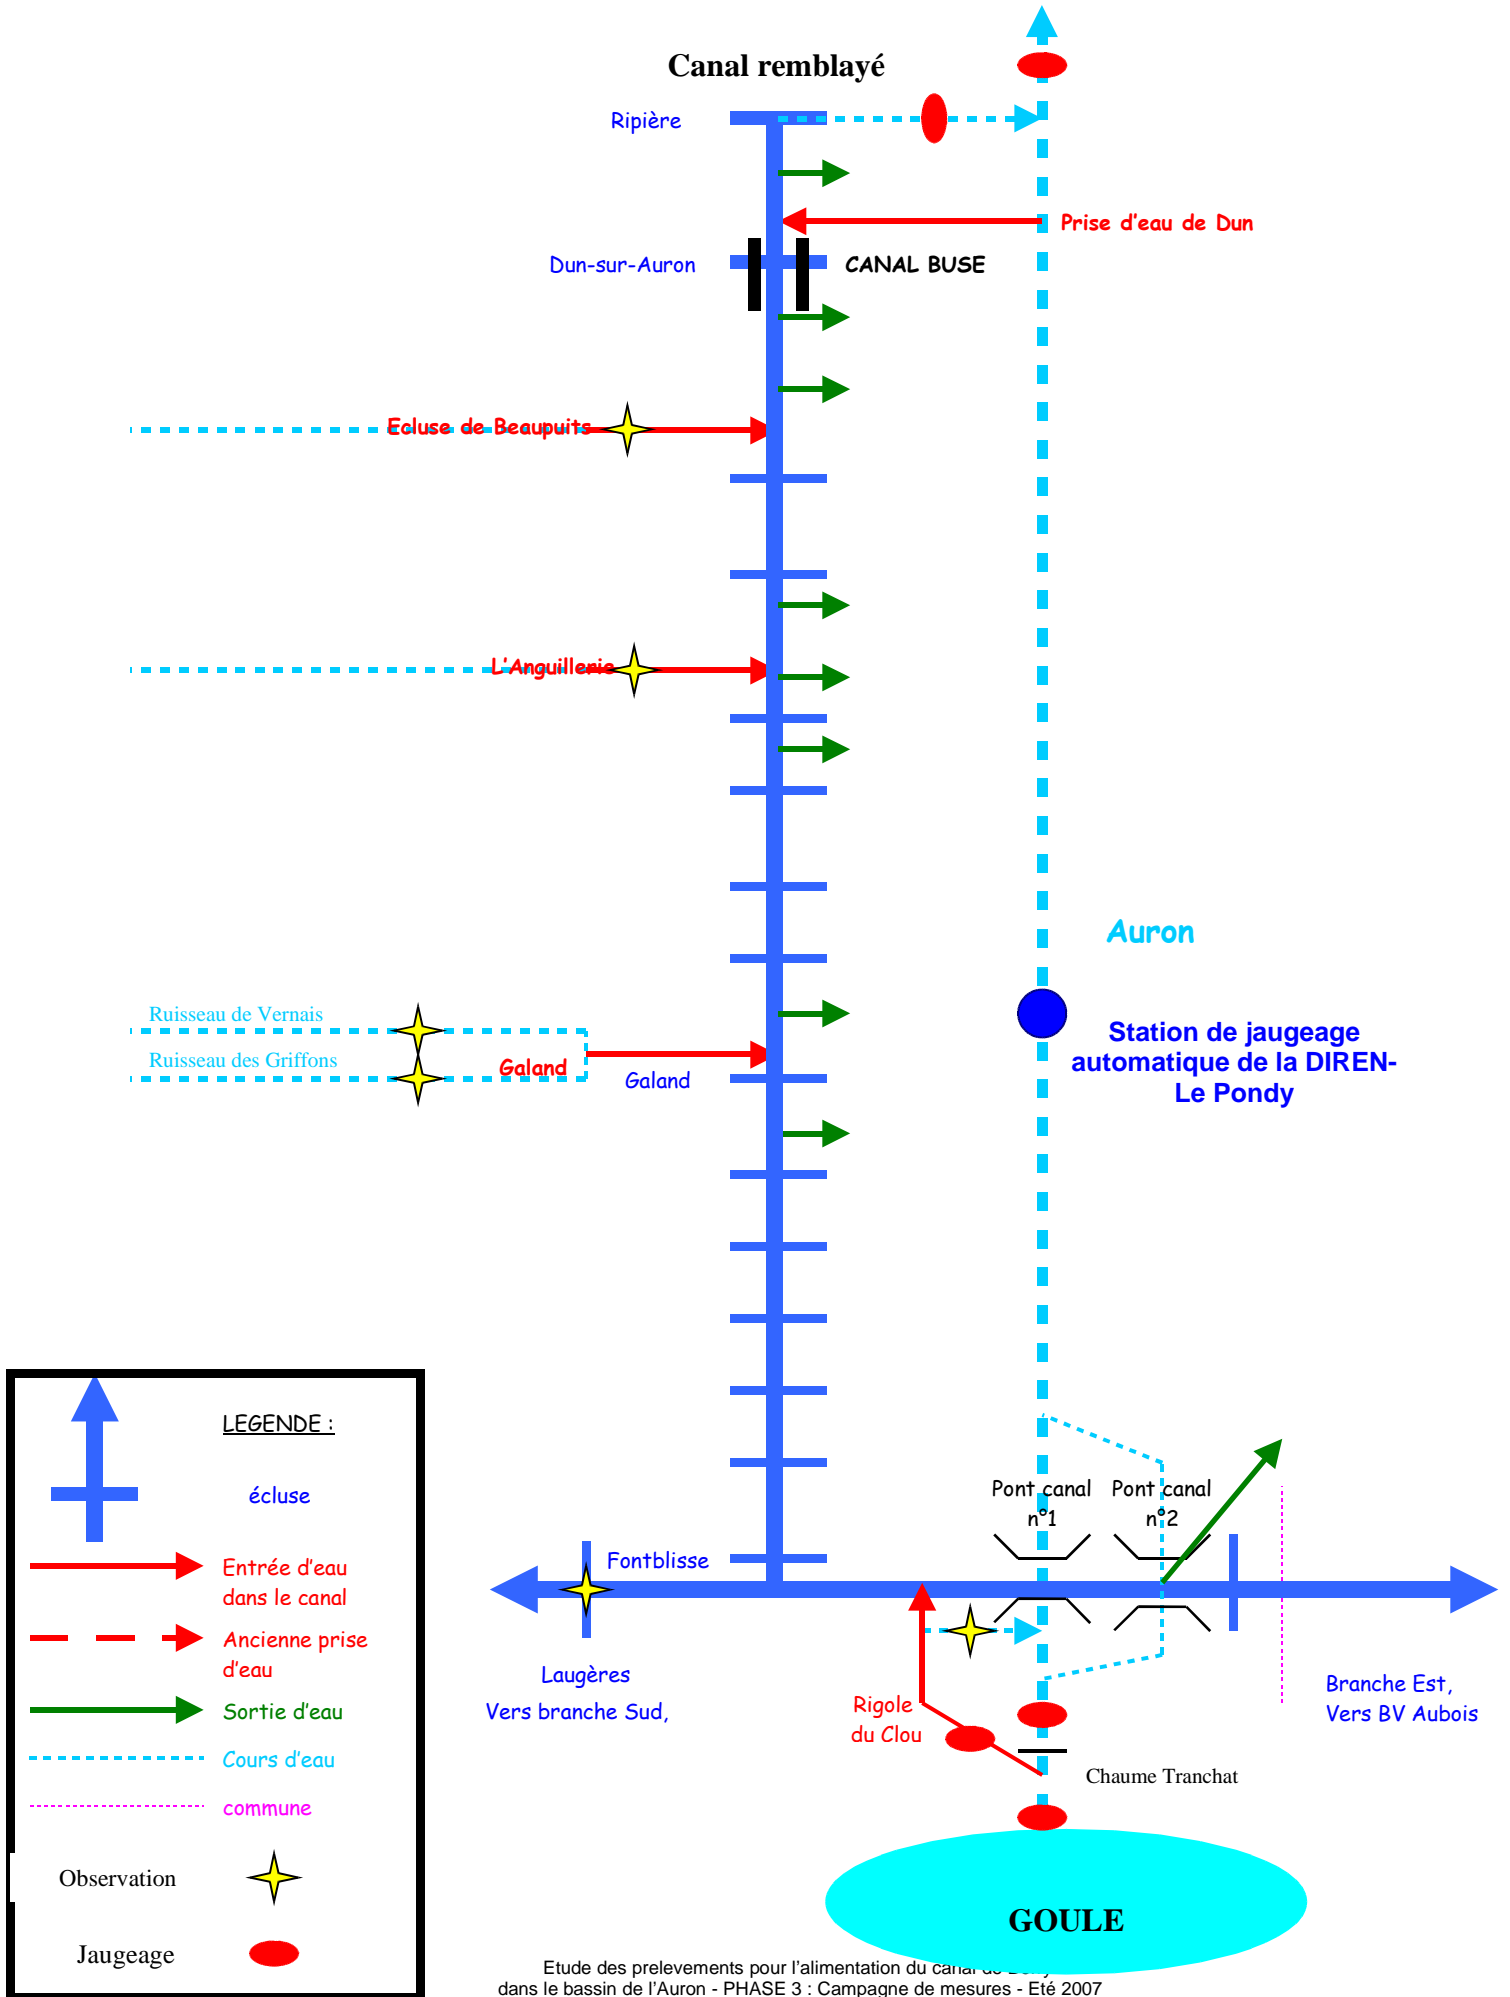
Canal remblayé

Ripière

Prise d'eau de Dun

Dun-sur-Auron

CANAL BUSE

Ecluse de Beaupuits

L'Anguillerie

Auron

Ruisseau de Vernais

Ruisseau des Griffons

Galand

Galand

Station de jaugeage automatique de la DIREN- Le Pondy

LEGENDE :

écluse

Entrée d'eau dans le canal

Ancienne prise d'eau

Sortie d'eau

Cours d'eau

commune

Observation

Jaugeage

Pont canal n°1

Pont canal n°2

Fontblisse

Laugères

Vers branche Sud,

Rigole du Clou

Chaume Tranchat

Branche Est, Vers BV Aubois

GOULE

Etude des prelevements pour l'alimentation du canal de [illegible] dans le bassin de l'Auron - PHASE 3 : Campagne de mesures - Eté 2007